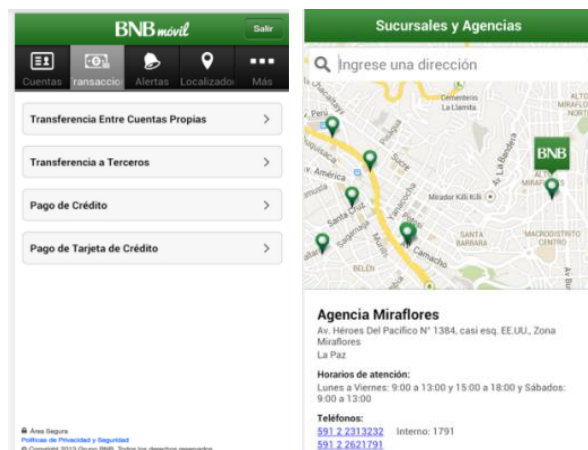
BNB móvil
Salir

Cuentas
ransaccio
Alertas
Localizado
Más

Transferencia Entre Cuentas Propias
Transferencia a Terceros
Pago de Crédito
Pago de Tarjeta de Crédito

Área Segura
Políticas de Privacidad y Seguridad
© Copyright 2013 Grupo BNB. Todos los derechos reservados

Sucursales y Agencias

Ingrese una dirección

Perú
Cementerio
La Llamita
América
Santa Cruz
Mirador Killi Killi
BNB
SANTA BARBARA
MACRODISTRITO CENTRO
BELÉN
Camacho
MIRAFLO

Agencia Miraflores
Av. Héroes Del Pacífico N° 1384, casi esq. EE.UU., Zona Miraflores
La Paz

Horarios de atención:
Lunes a Viernes: 9:00 a 13:00 y 15:00 a 18:00 y Sábados: 9:00 a 13:00

Teléfonos:
591 2 2313232 Interno: 1791
591 2 2621791